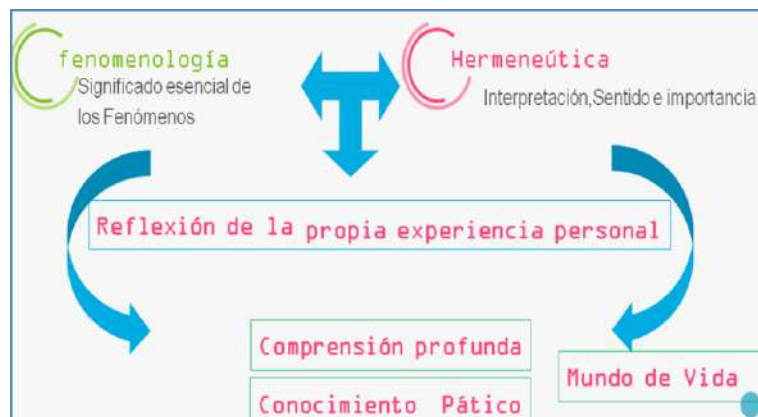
fenomenología
Significado esencial de los Fenómenos

Hermeneútica
Interpretación,Sentido e importancia

Reflexión de la propia experiencia personal

Comprensión profunda

Conocimiento Pático

Mundo de Vida